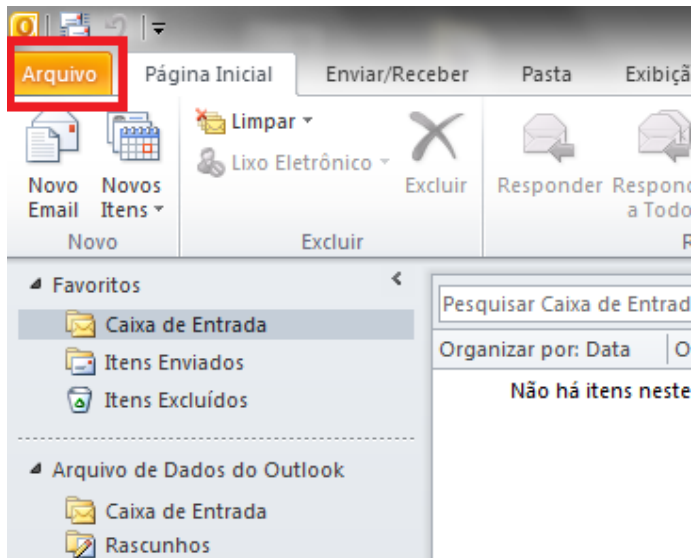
Arquivo
Página Inicial
Enviar/Receber
Pasta
Exibiçã

Novo Email
Novos Itens
Novo

Limpar
Lixo Eletrônico
Excluir
Excluir

Responder
Respond a Todo
R

Favoritos
Caixa de Entrada
Itens Enviados
Itens Excluídos

Arquivo de Dados do Outlook
Caixa de Entrada
Rascunhos

Pesquisar Caixa de Entrad
Organizar por: Data
O
Não há itens neste